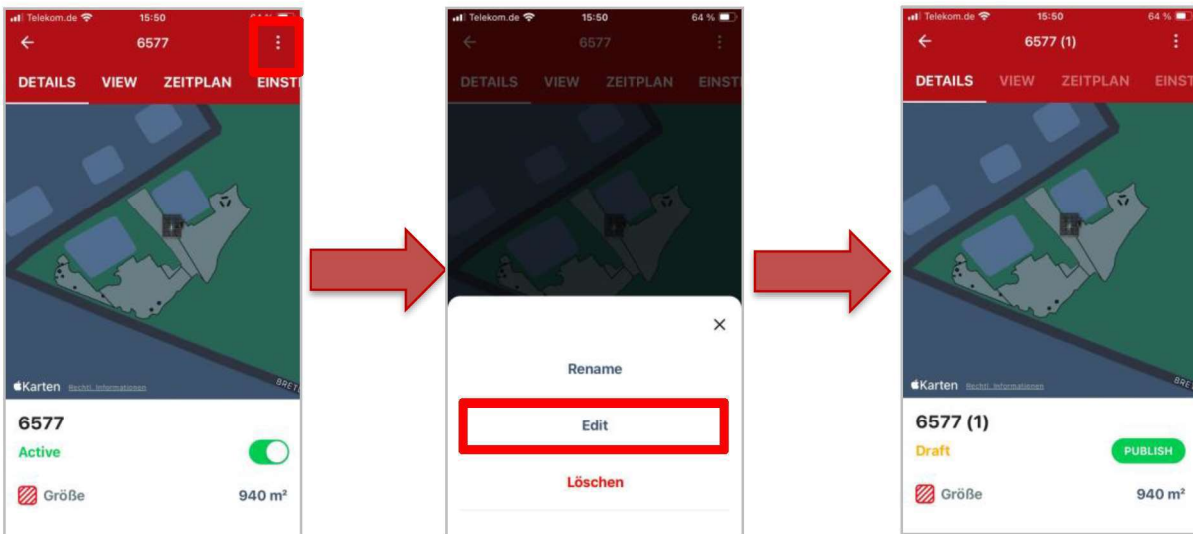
Telekom.de 15:50 64 %
←
6577
⋮
DETAILS VIEW ZEITPLAN EINST
Karten Rechtl. Informationen
6577
Active
Größe 940 m²

Telekom.de 15:50 64 %
←
6577
⋮
DETAILS VIEW ZEITPLAN EINST
×
Rename
Edit
Löschen

Telekom.de 15:50 64 %
←
6577 (1)
⋮
DETAILS VIEW ZEITPLAN EINST
Karten Rechtl. Informationen
6577 (1)
Draft
PUBLISH
Größe 940 m²